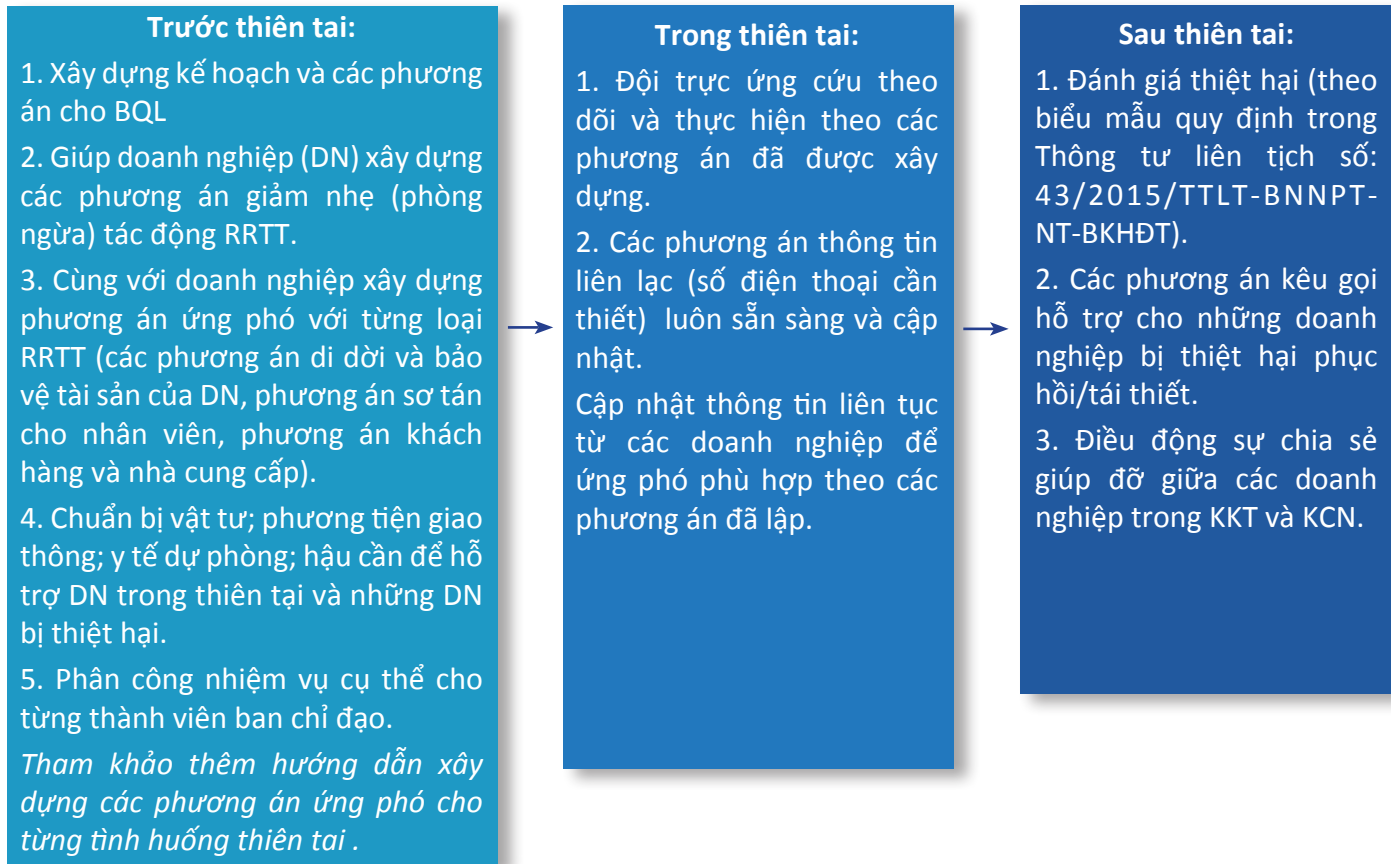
Trước thiên tai:

1. Xây dựng kế hoạch và các phương án cho BQL

2. Giúp doanh nghiệp (DN) xây dựng các phương án giảm nhẹ (phòng ngừa) tác động RRTT.

3. Cùng với doanh nghiệp xây dựng phương án ứng phó với từng loại RRTT (các phương án di dời và bảo vệ tài sản của DN, phương án sơ tán cho nhân viên, phương án khách hàng và nhà cung cấp).

4. Chuẩn bị vật tư; phương tiện giao thông; y tế dự phòng; hậu cần để hỗ trợ DN trong thiên tại và những DN bị thiệt hại.

5. Phân công nhiệm vụ cụ thể cho từng thành viên ban chỉ đạo.

*Tham khảo thêm hướng dẫn xây dựng các phương án ứng phó cho từng tình huống thiên tai .*

Trong thiên tai:

1. Đội trực ứng cứu theo dõi và thực hiện theo các phương án đã được xây dựng.

2. Các phương án thông tin liên lạc (số điện thoại cần thiết) luôn sẵn sàng và cập nhật.

Cập nhật thông tin liên tục từ các doanh nghiệp để ứng phó phù hợp theo các phương án đã lập.

Sau thiên tai:

1. Đánh giá thiệt hại (theo biểu mẫu quy định trong Thông tư liên tịch số: 43/2015/TTLT-BNNPT-NT-BKHĐT).

2. Các phương án kêu gọi hỗ trợ cho những doanh nghiệp bị thiệt hại phục hồi/tái thiết.

3. Điều động sự chia sẻ giúp đỡ giữa các doanh nghiệp trong KKT và KCN.